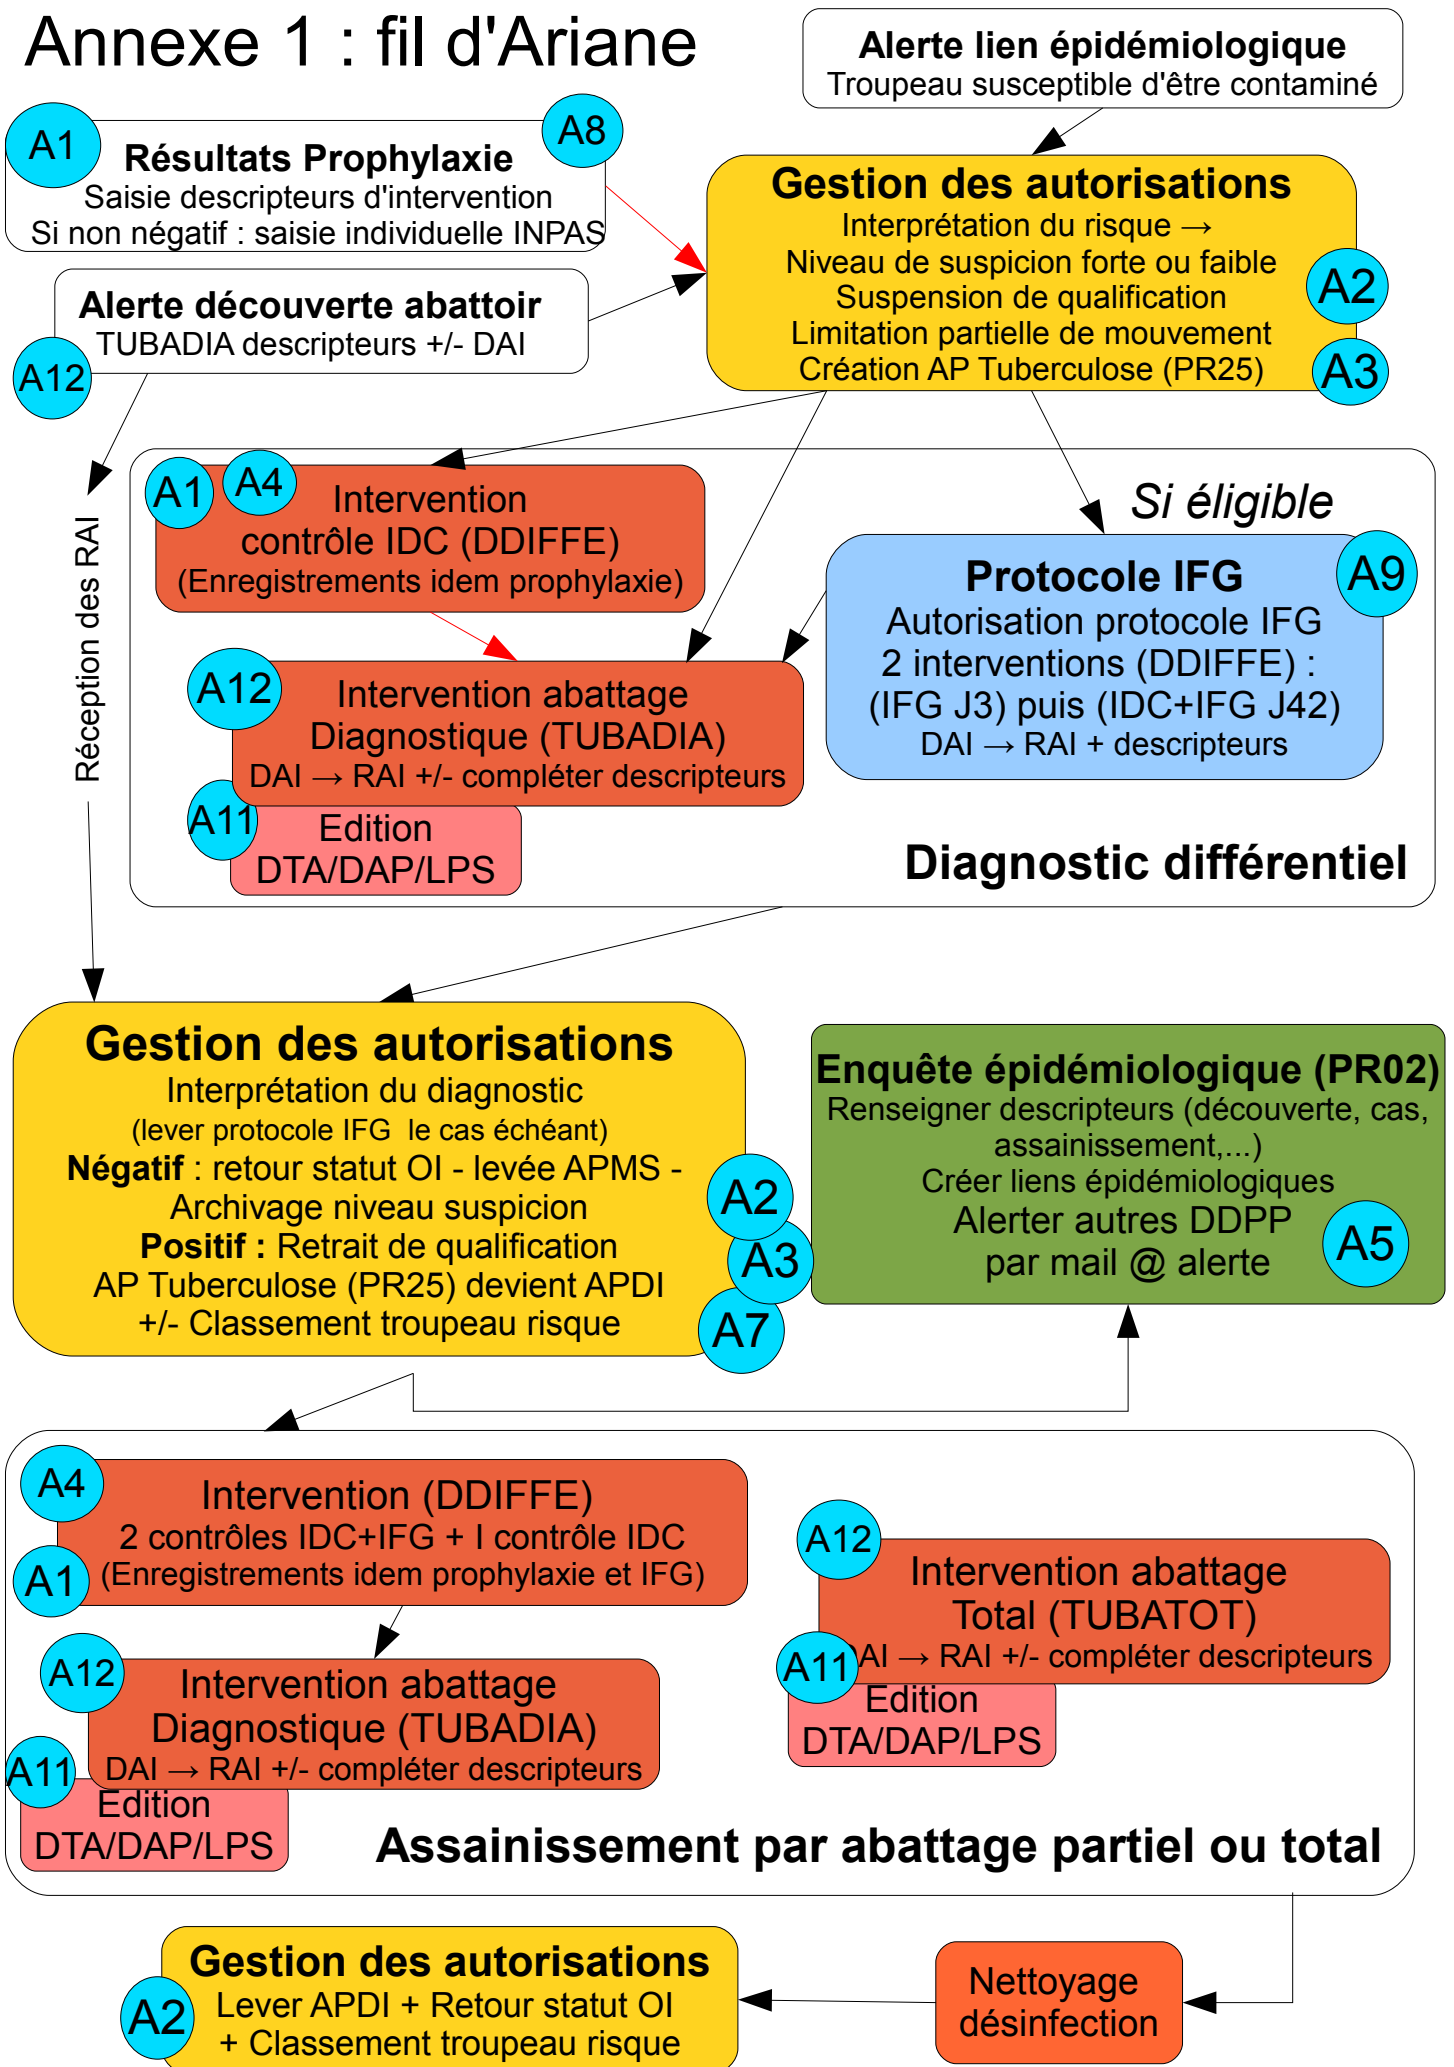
Annexe 1 : fil d'Ariane

Alerte lien épidémiologique
Troupeau susceptible d'être contaminé

A1 A8
Résultats Prophylaxie
Saisie descripteurs d'intervention
Si non négatif : saisie individuelle INPAS

Gestion des autorisations
Interprétation du risque →
Niveau de suspicion forte ou faible
Suspension de qualification
Limitation partielle de mouvement
Création AP Tuberculose (PR25)
A2 A3

Alerte découverte abattoir
TUBADIA descripteurs +/- DAI
A12

Réception des RAI

A1 A4
Intervention
contrôle IDC (DDIFFE)
(Enregistrements idem prophylaxie)

Si éligible

Protocole IFG
Autorisation protocole IFG
2 interventions (DDIFFE) :
(IFG J3) puis (IDC+IFG J42)
DAI → RAI + descripteurs
A9

A12
Intervention abattage
Diagnostique (TUBADIA)
DAI → RAI +/- compléter descripteurs

A11
Edition
DTA/DAP/LPS

Diagnostic différentiel

Gestion des autorisations
Interprétation du diagnostic
(lever protocole IFG le cas échéant)
Négatif : retour statut OI - levée APMS -
Archivage niveau suspicion
Positif : Retrait de qualification
AP Tuberculose (PR25) devient APDI
+/- Classement troupeau risque
A2 A3 A7

Enquête épidémiologique (PR02)
Renseigner descripteurs (découverte, cas, assainissement,...)
Créer liens épidémiologiques
Alerter autres DDPP
par mail @ alerte
A5

A4
Intervention (DDIFFE)
2 contrôles IDC+IFG + I contrôle IDC
(Enregistrements idem prophylaxie et IFG)
A1

A12
Intervention abattage
Total (TUBATOT)
DAI → RAI +/- compléter descripteurs
A11
Edition
DTA/DAP/LPS

A12
Intervention abattage
Diagnostique (TUBADIA)
DAI → RAI +/- compléter descripteurs
A11
Edition
DTA/DAP/LPS

Assainissement par abattage partiel ou total

Gestion des autorisations
Lever APDI + Retour statut OI
+ Classement troupeau risque
A2

Nettoyage
désinfection